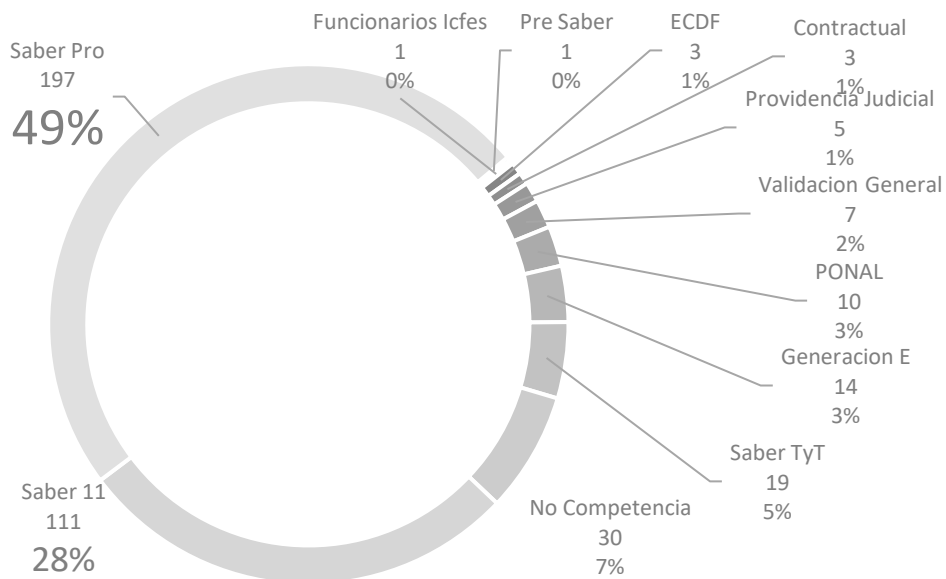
Saber Pro
197
49%

Funcionarios Icfes
1
0%

Pre Saber
1
0%

ECDF
3
1%

Contractual
3
1%

Providencia Judicial
5
1%

Validacion General
7
2%

PONAL
10
3%

Generacion E
14
3%

Saber TyT
19
5%

No Competencia
30
7%

Saber 11
111
28%